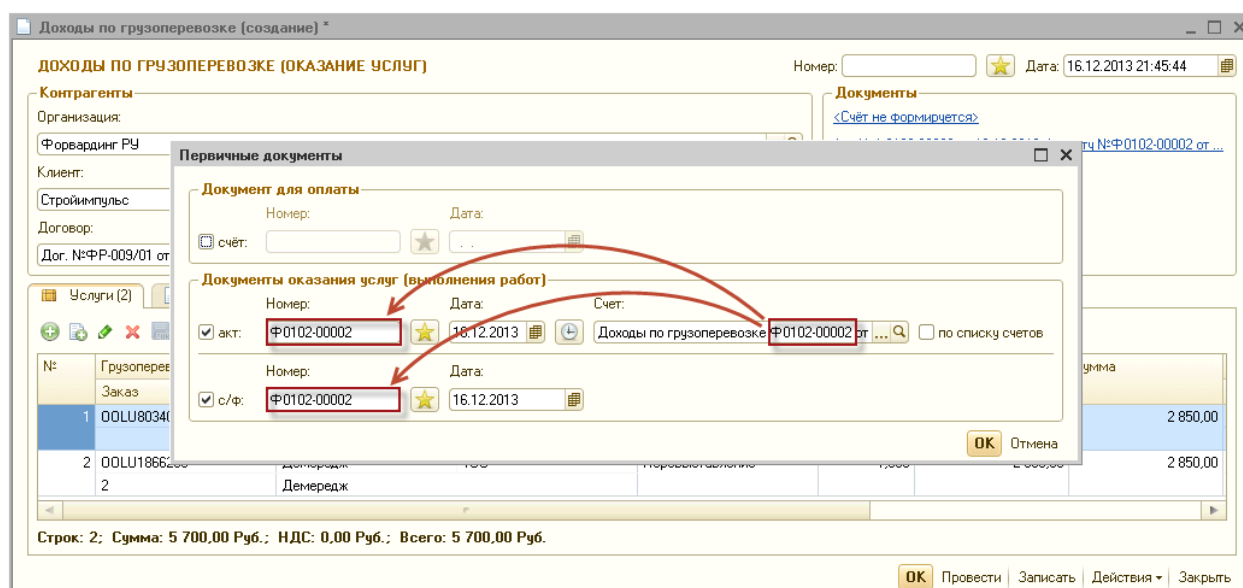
Доходы по грузоперевозке (создание) *

ДОХОДЫ ПО ГРУЗОПЕРЕВОЗКЕ (ОКАЗАНИЕ УСЛУГ)

Номер:
Дата: 16.12.2013 21:45:44

Контрагенты
Организация:
Форвардинг РУ
Клиент:
Стройимпульс
Договор:
Дог. №ФР-009/01 от

Документы
<Счёт не формируется>
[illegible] №Ф0102-00002 от ...

Услуги (2)

| №: | Грузоперев... | | | | | умма |
|---|---|---|---|---|---|---|
| | Заказ | | | | | |
| 1 | OOLU80340 | | | | | 2 850,00 |
| 2 | OOLU1866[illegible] | Демередж | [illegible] | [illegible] | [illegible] | 2 850,00 |
| | 2 | Демередж | | | | |

Строк: 2; Сумма: 5 700,00 Руб.; НДС: 0,00 Руб.; Всего: 5 700,00 Руб.

OK Провести Записать Действия Закрыть

Первичные документы

Документ для оплаты
Номер:
Дата:
счёт:

Документы оказания услуг (выполнения работ)
Номер:
Дата:
Счет:
акт: Ф0102-00002
16.12.2013
Доходы по грузоперевозке Ф0102-00002 от ...
по списку счетов

Номер:
Дата:
с/ф: Ф0102-00002
16.12.2013

OK Отмена